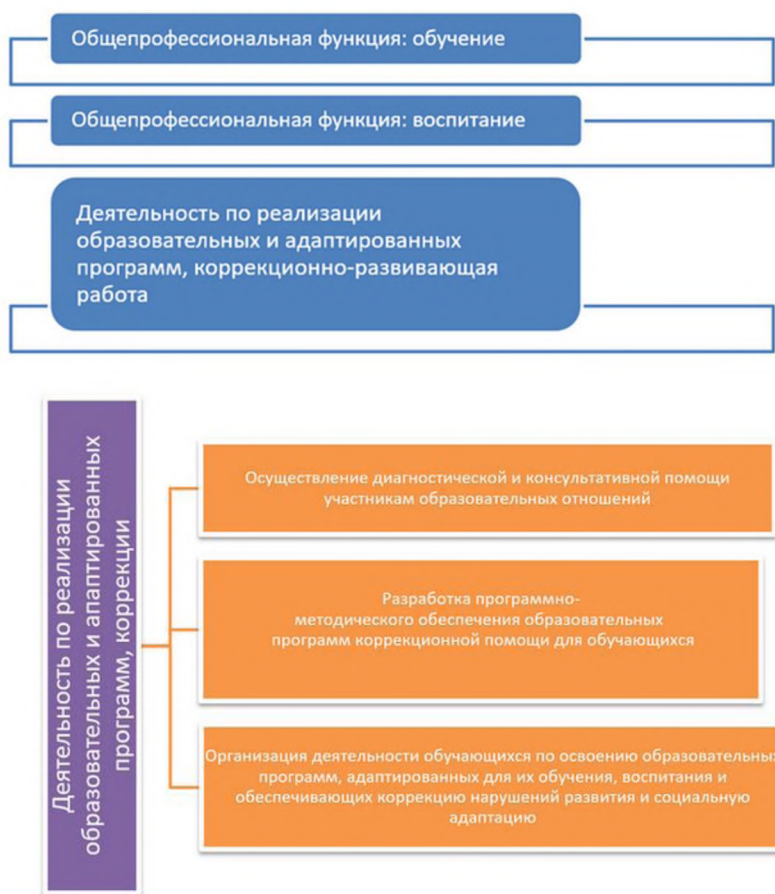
Общепрофессиональная функция: обучение

Общепрофессиональная функция: воспитание

Деятельность по реализации образовательных и адаптированных программ, коррекционно-развивающая работа

Деятельность по реализации образовательных и адаптированных программ, коррекции

Осуществление диагностической и консультативной помощи участникам образовательных отношений

Разработка программно-методического обеспечения образовательных программ коррекционной помощи для обучающихся

Организация деятельности обучающихся по освоению образовательных программ, адаптированных для их обучения, воспитания и обеспечивающих коррекцию нарушений развития и социальную адаптацию